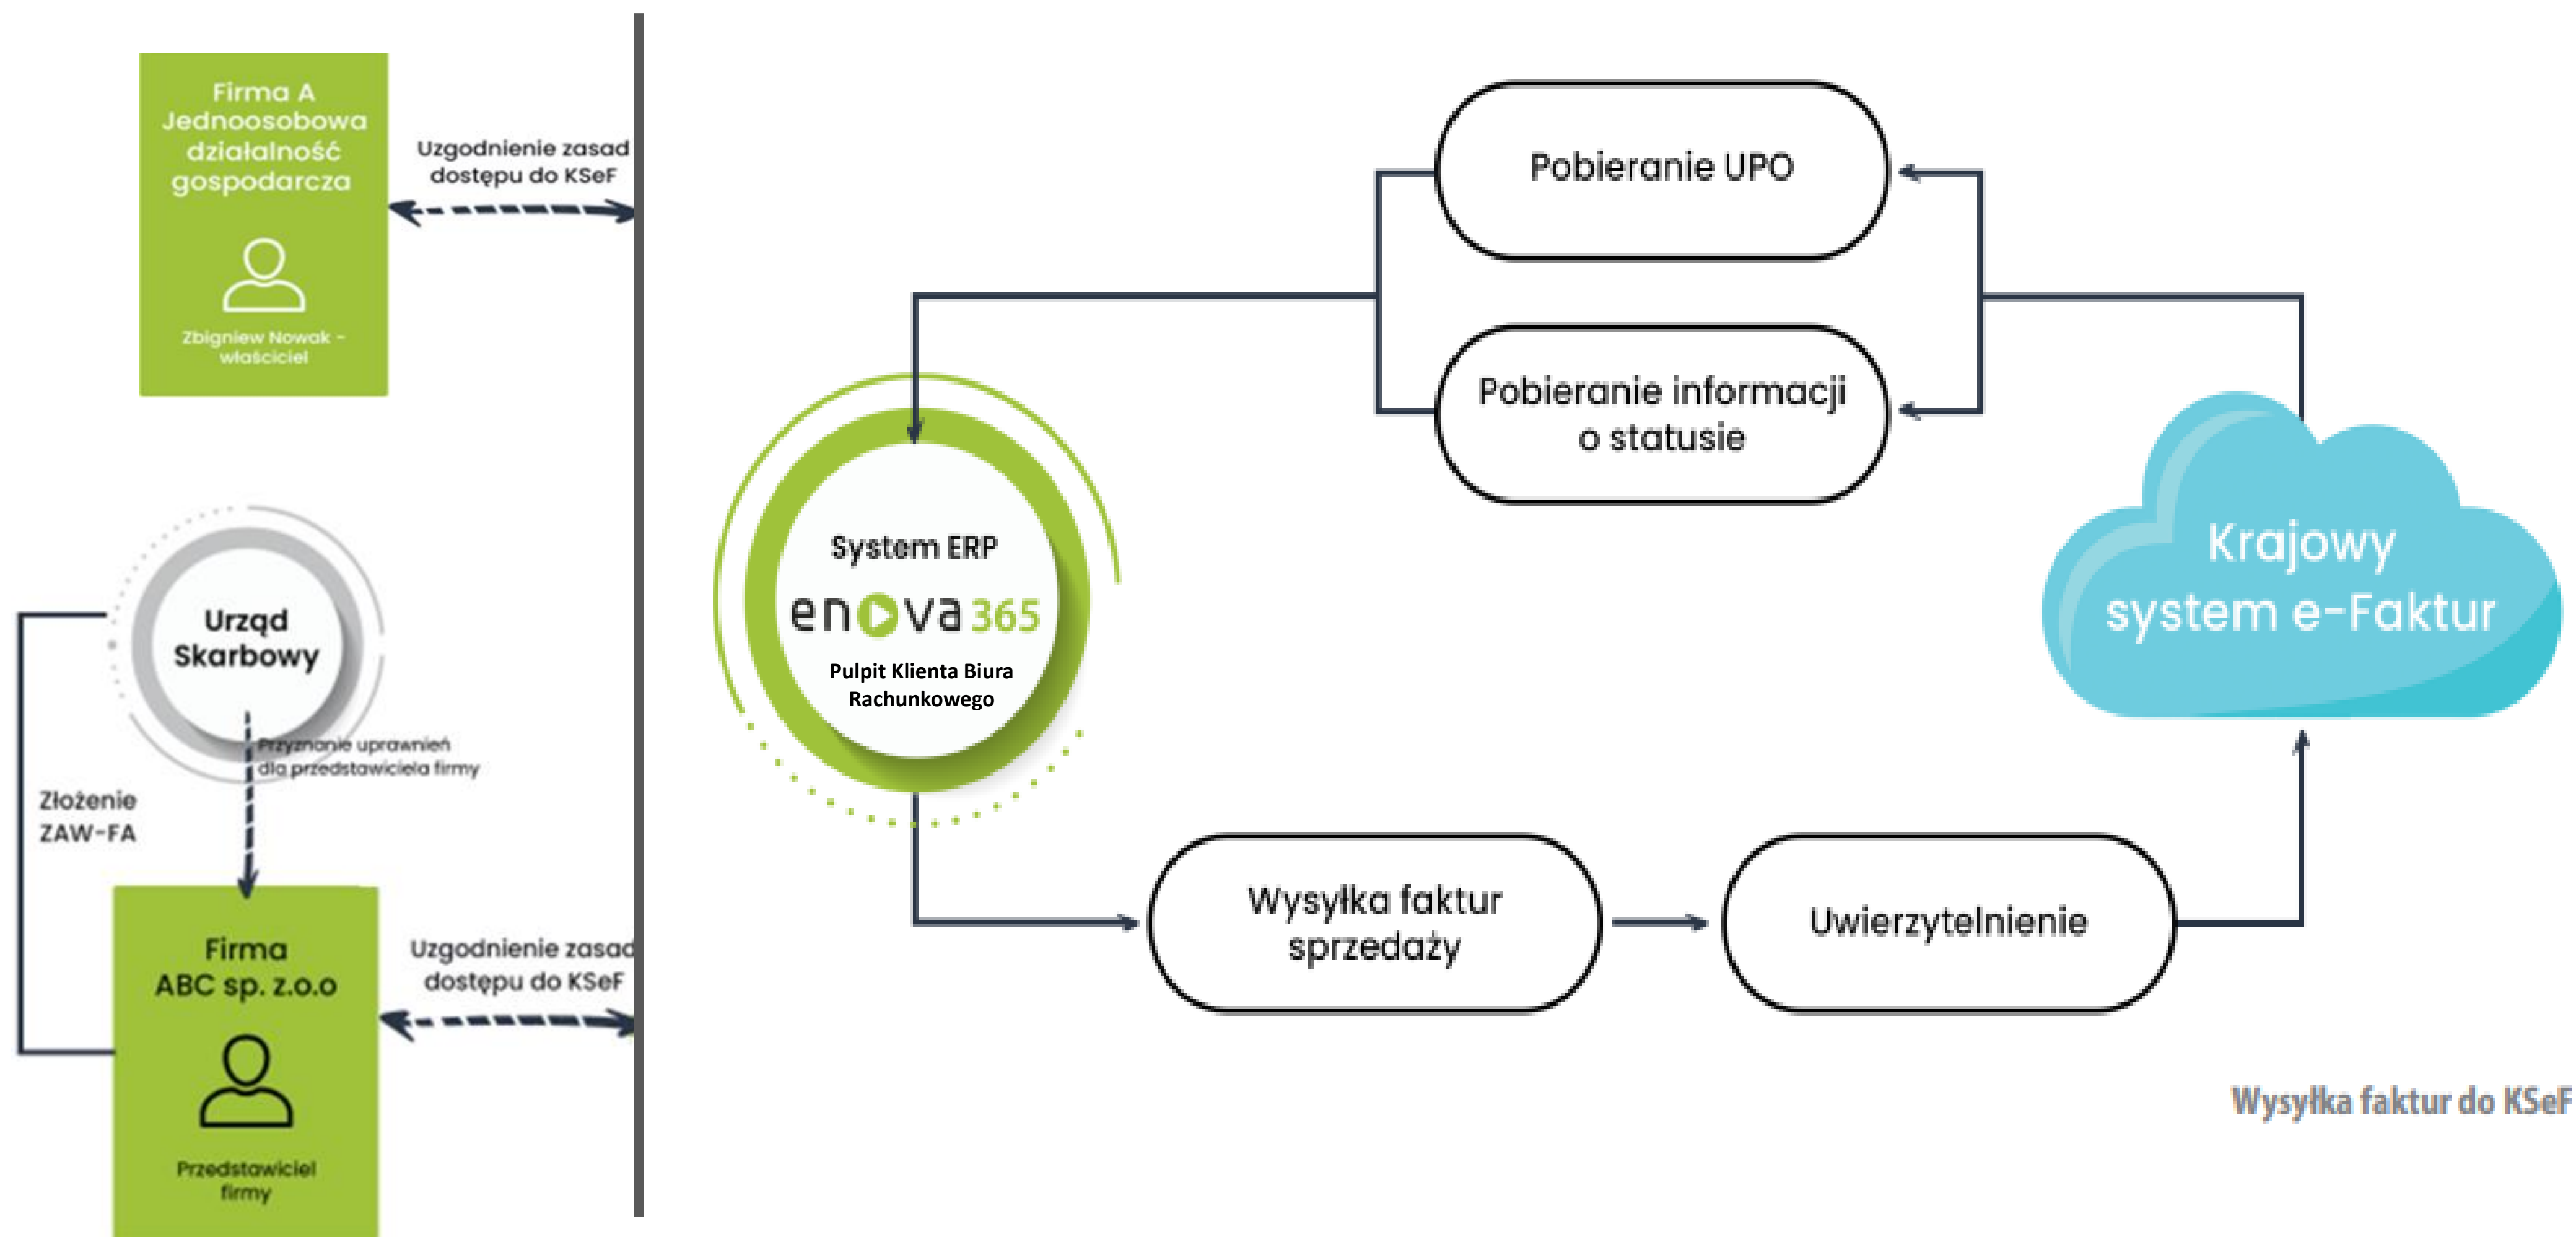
Firma A Jednoosobowa działalność gospodarcza

Zbigniew Nowak - właściciel

Uzgodnienie zasad dostępu do KSeF

Urząd Skarbowy

Przyznanie uprawnień dla przedstawiciela firmy

Złożenie ZAW-FA

Firma ABC sp. z.o.o

Przedstawiciel firmy

Uzgodnienie zasad dostępu do KSeF

Pobieranie UPO

Pobieranie informacji o statusie

System ERP

enova365

Pulpit Klienta Biura Rachunkowego

Krajowy system e-Faktur

Wysyłka faktur sprzedaży

Uwierzytelnienie

Wysyłka faktur do KSeF